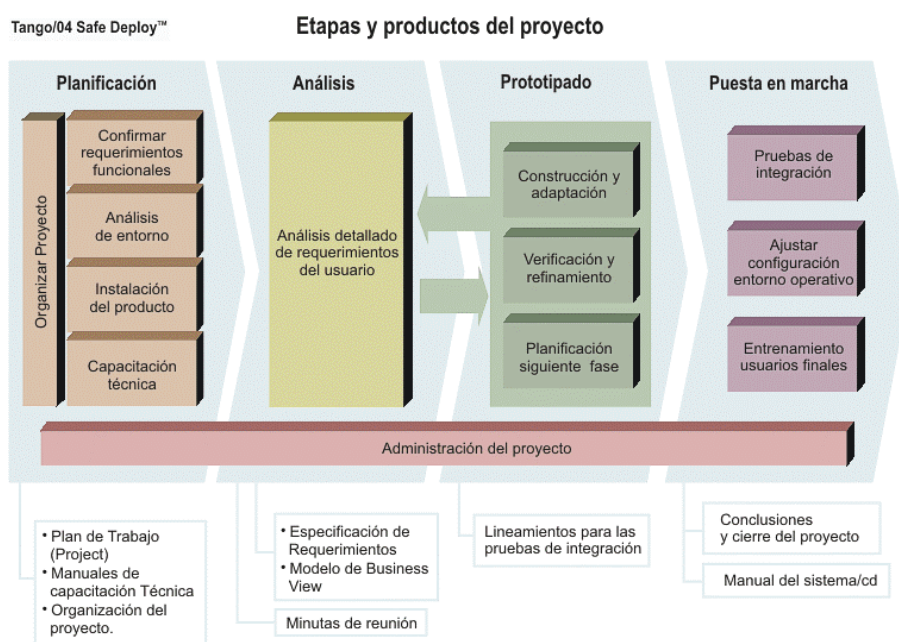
Tango/04 Safe Deploy™

Etapas y productos del proyecto

Planificación

Organizar Proyecto

Confirmar requerimientos funcionales

Análisis de entorno

Instalación del producto

Capacitación técnica

Análisis

Análisis detallado de requerimientos del usuario

Prototipado

Construcción y adaptación

Verificación y refinamiento

Planificación siguiente fase

Puesta en marcha

Pruebas de integración

Ajustar configuración entorno operativo

Entrenamiento usuarios finales

Administración del proyecto

• Plan de Trabajo (Project)
• Manuales de capacitación Técnica
• Organización del proyecto.

• Especificación de Requerimientos
• Modelo de Business View

Minutas de reunión

Lineamientos para las pruebas de integración

Conclusiones y cierre del proyecto

Manual del sistema/cd